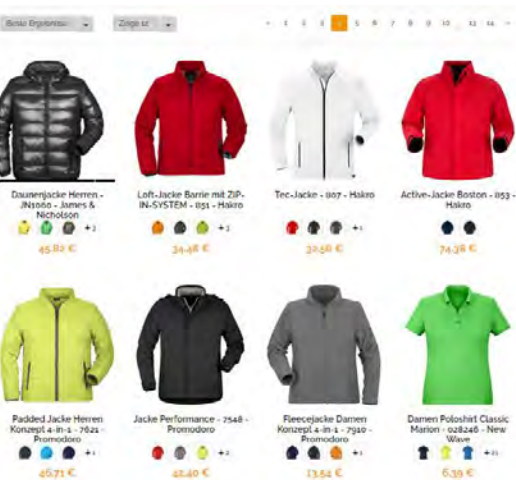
Beste Ergebnisse | Zeige 12

‹ 1 2 3 4 5 6 7 8 9 10 ... 14 ›

Daunenjacke Herren - JN1060 - James & Nicholson
+2
45,82 €

Loft-Jacke Barrie mit ZIP-IN-SYSTEM - 851 - Hakro
+2
34,48 €

Tec-Jacke - 807 - Hakro
+1
32,56 €

Active-Jacke Boston - 853 - Hakro
74,38 €

Padded Jacke Herren Konzept 4-in-1 - 7621 - Promodoro
+1
46,71 €

Jacke Performance - 7548 - Promodoro
+2
42,40 €

Fleecejacke Damen Konzept 4-in-1 - 7910 - Promodoro
+1
13,54 €

Damen Poloshirt Classic Marion - 028246 - New Wave
+21
6,39 €